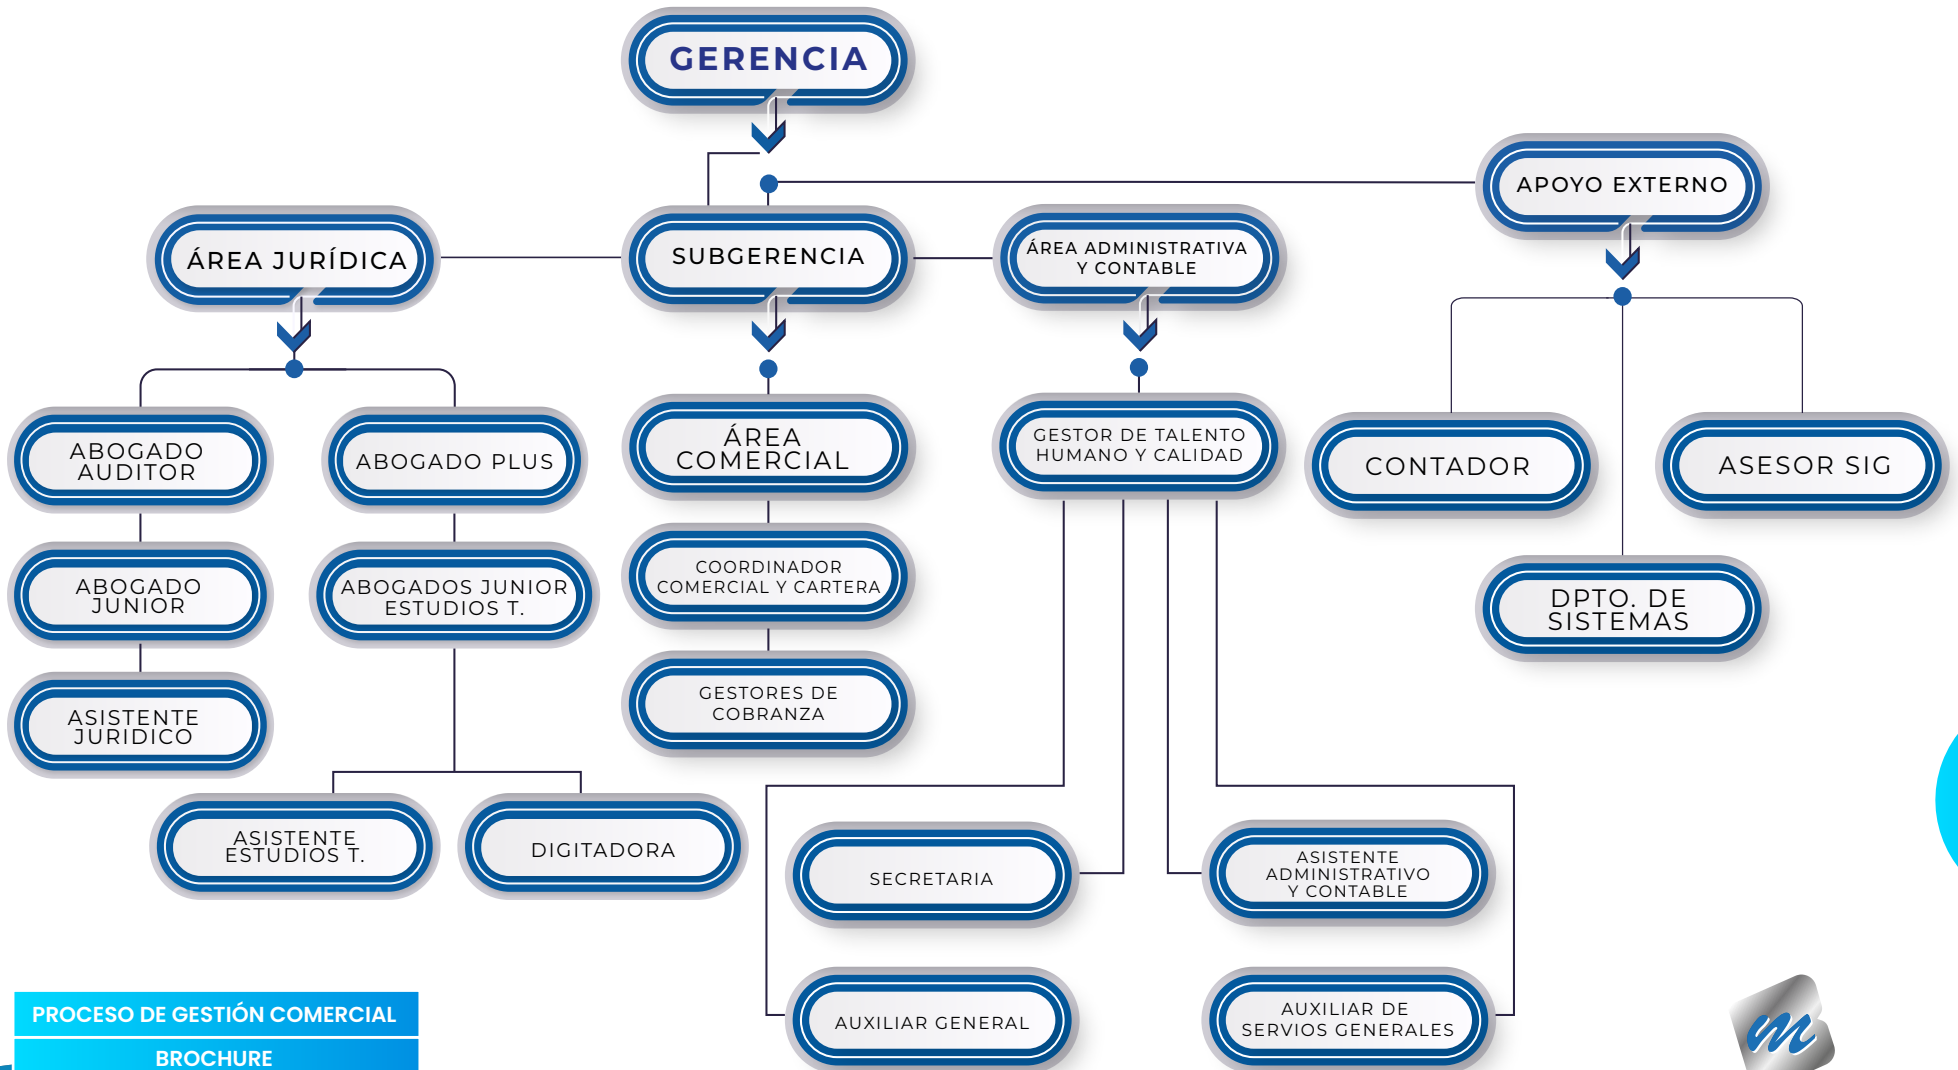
GERENCIA

APOYO EXTERNO

ÁREA JURÍDICA

SUBGERENCIA

ÁREA ADMINISTRATIVA Y CONTABLE

ABOGADO AUDITOR

ABOGADO PLUS

ÁREA COMERCIAL

GESTOR DE TALENTO HUMANO Y CALIDAD

CONTADOR

ASESOR SIG

ABOGADO JUNIOR

ABOGADOS JUNIOR ESTUDIOS T.

COORDINADOR COMERCIAL Y CARTERA

DPTO. DE SISTEMAS

ASISTENTE JURIDICO

GESTORES DE COBRANZA

ASISTENTE ESTUDIOS T.

DIGITADORA

SECRETARIA

ASISTENTE ADMINISTRATIVO Y CONTABLE

AUXILIAR GENERAL

AUXILIAR DE SERVIOS GENERALES

PROCESO DE GESTIÓN COMERCIAL

BROCHURE